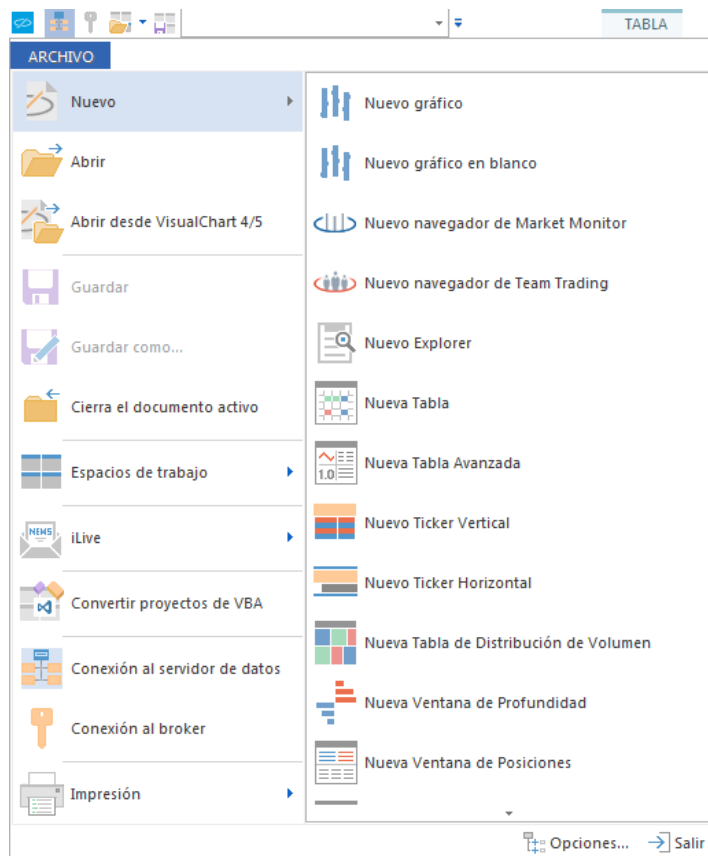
TABLA

ARCHIVO

Nuevo

Abrir

Abrir desde VisualChart 4/5

Guardar

Guardar como...

Cierra el documento activo

Espacios de trabajo

iLive

Convertir proyectos de VBA

Conexión al servidor de datos

Conexión al broker

Impresión

Nuevo gráfico

Nuevo gráfico en blanco

Nuevo navegador de Market Monitor

Nuevo navegador de Team Trading

Nuevo Explorer

Nueva Tabla

Nueva Tabla Avanzada

Nuevo Ticker Vertical

Nuevo Ticker Horizontal

Nueva Tabla de Distribución de Volumen

Nueva Ventana de Profundidad

Nueva Ventana de Posiciones

Opciones...

Salir